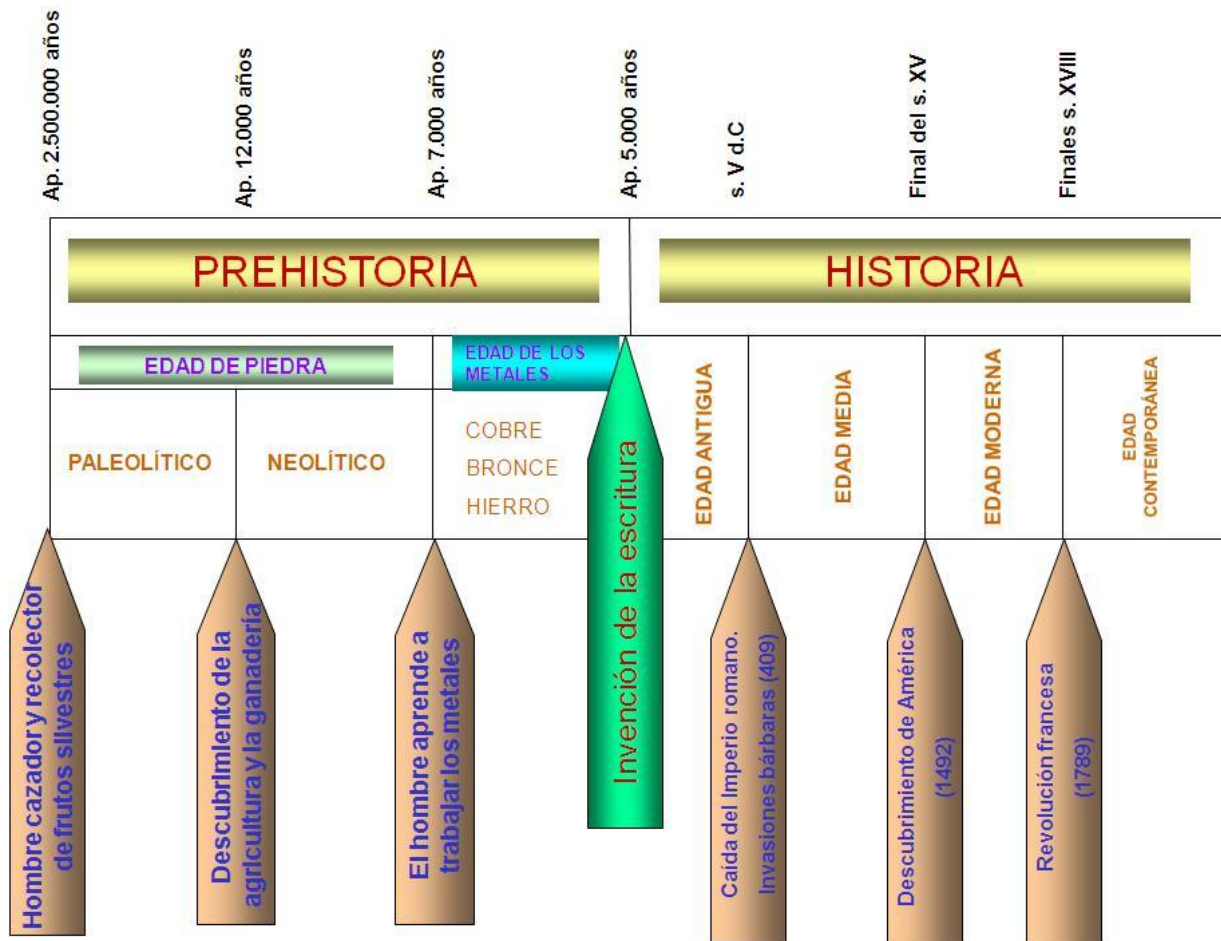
Ap. 2.500.000 años

Ap. 12.000 años

Ap. 7.000 años

Ap. 5.000 años

s. V d.C

Final del s. XV

Finales s. XVIII

PREHISTORIA

HISTORIA

EDAD DE PIEDRA

EDAD DE LOS METALES

PALEOLÍTICO

NEOLÍTICO

COBRE

BRONCE

HIERRO

EDAD ANTIGUA

EDAD MEDIA

EDAD MODERNA

EDAD CONTEMPORÁNEA

Hombre cazador y recolector de frutos silvestres

Descubrimiento de la agricultura y la ganadería

El hombre aprende a trabajar los metales

Invención de la escritura

Caída del Imperio romano. Invasiones bárbaras (409)

Descubrimiento de América (1492)

Revolución francesa (1789)